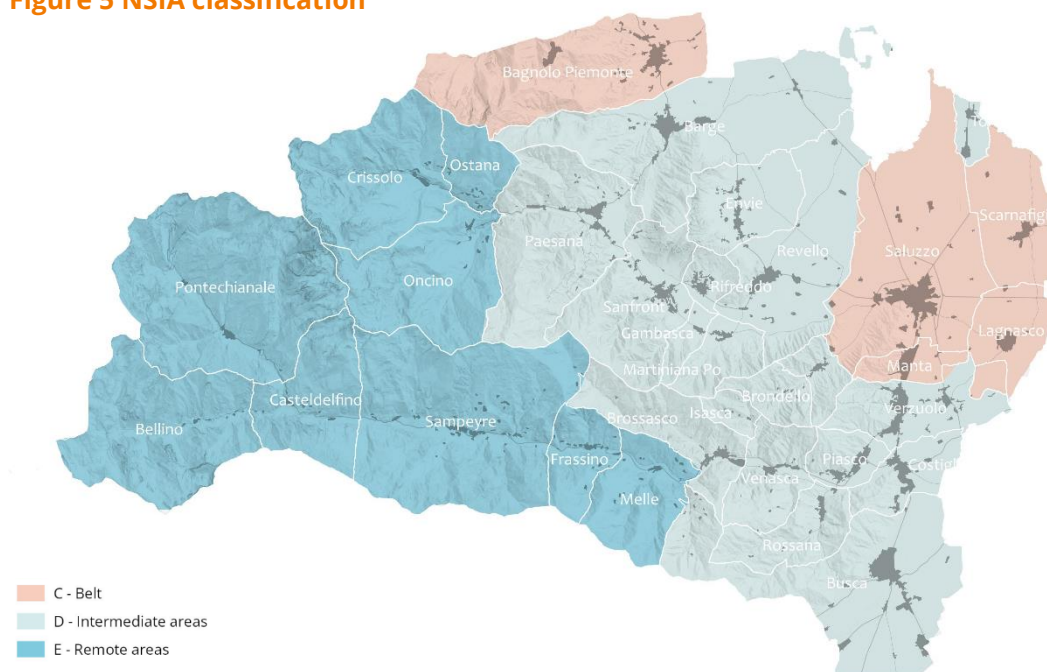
Figure 5 NSIA classification

Bagnolo Piemonte
Barge
Crissolo
Ostana
Envie
Scarnafig
Paesana
Revello
Saluzzo
Pontechianale
Oncino
Rifreddo
Sanfront
Gambasca
Lagnasco
Martiniana Po
Manta
Brondello
Casteldelfino
Verzuolo
Bellino
Sampeyre
Brossasco
Isasca
Frassino
Piasco
Costigl
Venasca
Melle
Rossana
Busca

C - Belt
D - Intermediate areas
E - Remote areas